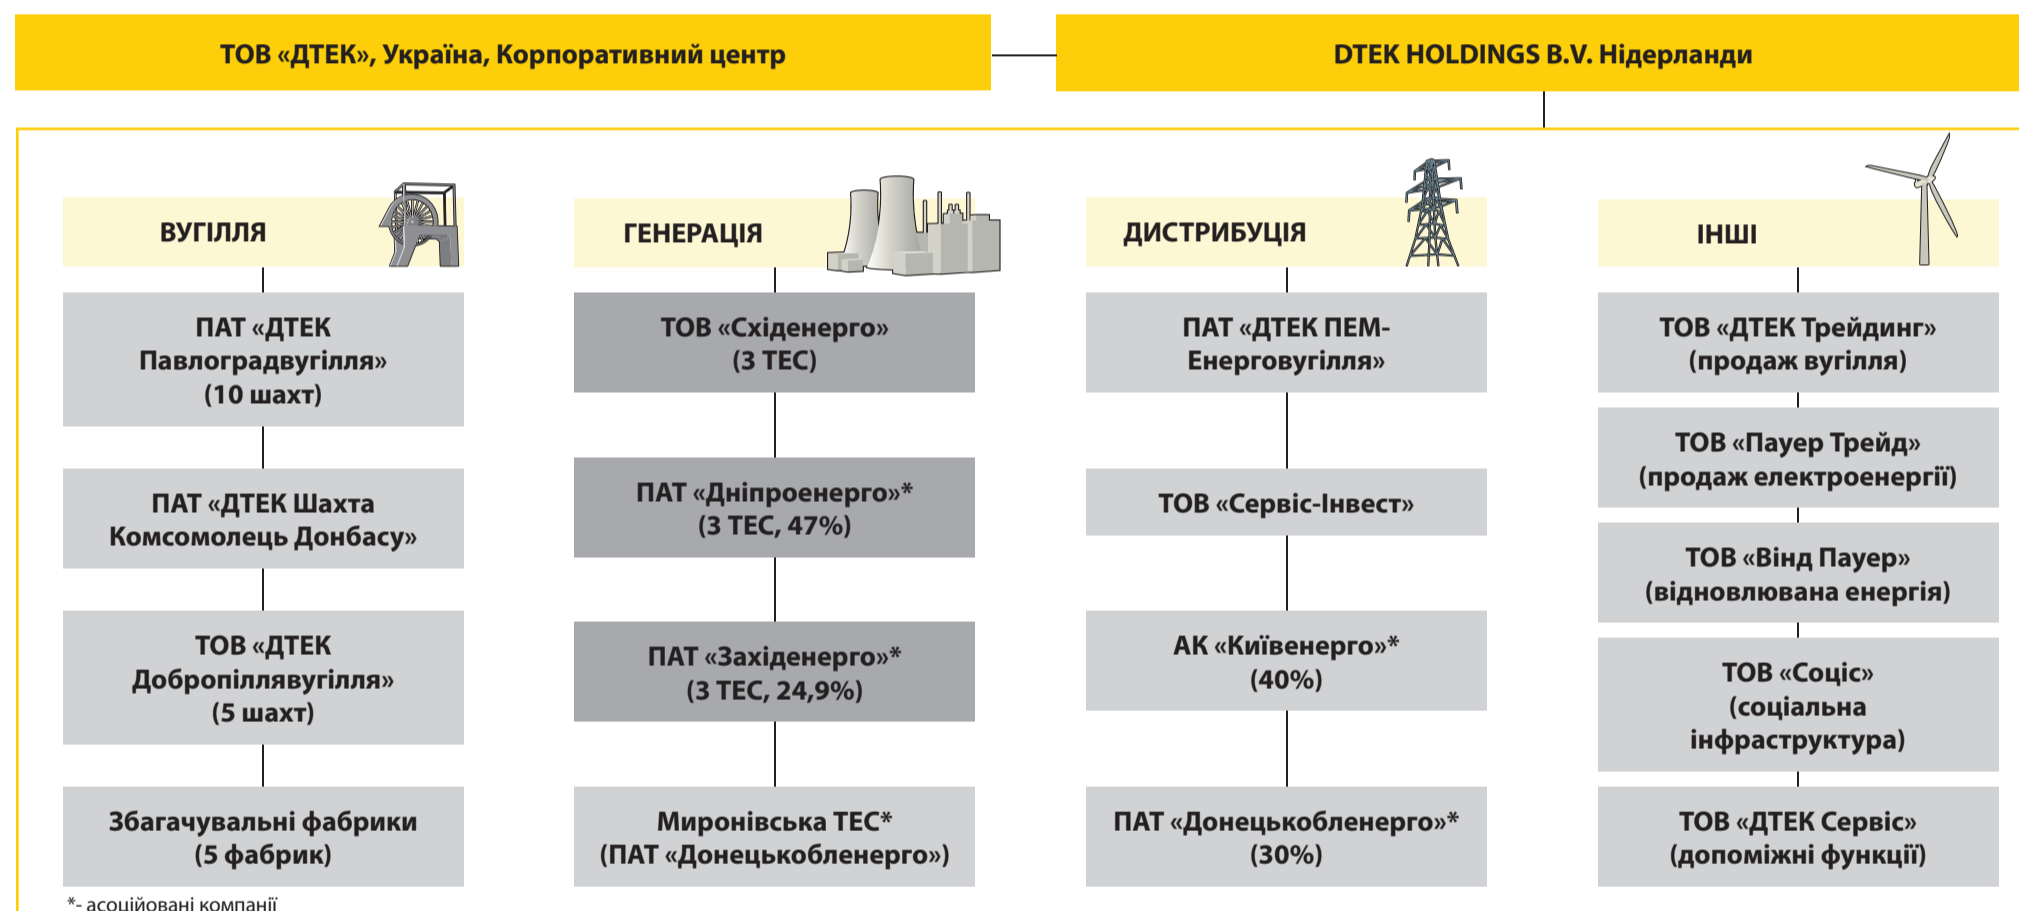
ТОВ «ДТЕК», Україна, Корпоративний центр

DTEK HOLDINGS B.V. Нідерланди

ВУГІЛЛЯ

ПАТ «ДТЕК Павлоградвугілля» (10 шахт)

ПАТ «ДТЕК Шахта Комсомолець Донбасу»

ТОВ «ДТЕК Добропіллявугілля» (5 шахт)

Збагачувальні фабрики (5 фабрик)

ГЕНЕРАЦІЯ

ТОВ «Східенерго» (3 ТЕС)

ПАТ «Дніпроенерго»* (3 ТЕС, 47%)

ПАТ «Західенерго»* (3 ТЕС, 24,9%)

Миронівська ТЕС* (ПАТ «Донецькобленерго»)

ДИСТРИБУЦІЯ

ПАТ «ДТЕК ПЕМ-Енерговугілля»

ТОВ «Сервіс-Інвест»

АК «Київенерго»* (40%)

ПАТ «Донецькобленерго»* (30%)

ІНШІ

ТОВ «ДТЕК Трейдинг» (продаж вугілля)

ТОВ «Пауер Трейд» (продаж електроенергії)

ТОВ «Вінд Пауер» (відновлювана енергія)

ТОВ «Соціс» (соціальна інфраструктура)

ТОВ «ДТЕК Сервіс» (допоміжні функції)

*- асоційовані компанії